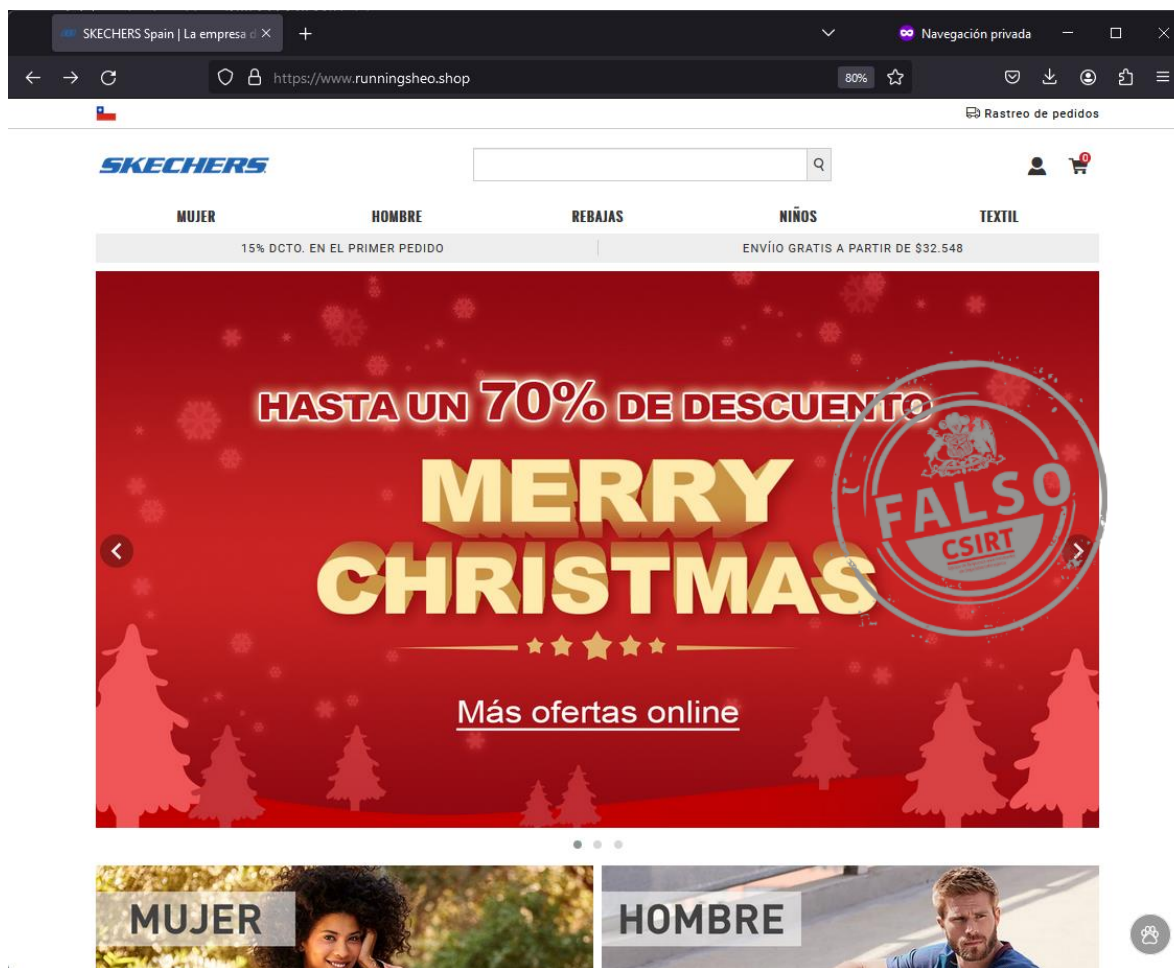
SKECHERS Spain | La empresa d ×
+
Navegación privada
https://www.runningsheo.shop
80%
Rastreo de pedidos
SKECHERS
0
MUJER
HOMBRE
REBAJAS
NIÑOS
TEXTIL
15% DCTO. EN EL PRIMER PEDIDO
ENVÍIO GRATIS A PARTIR DE $32.548
HASTA UN 70% DE DESCUENTO
MERRY CHRISTMAS
Más ofertas online
FALSO
CSIRT
MUJER
HOMBRE